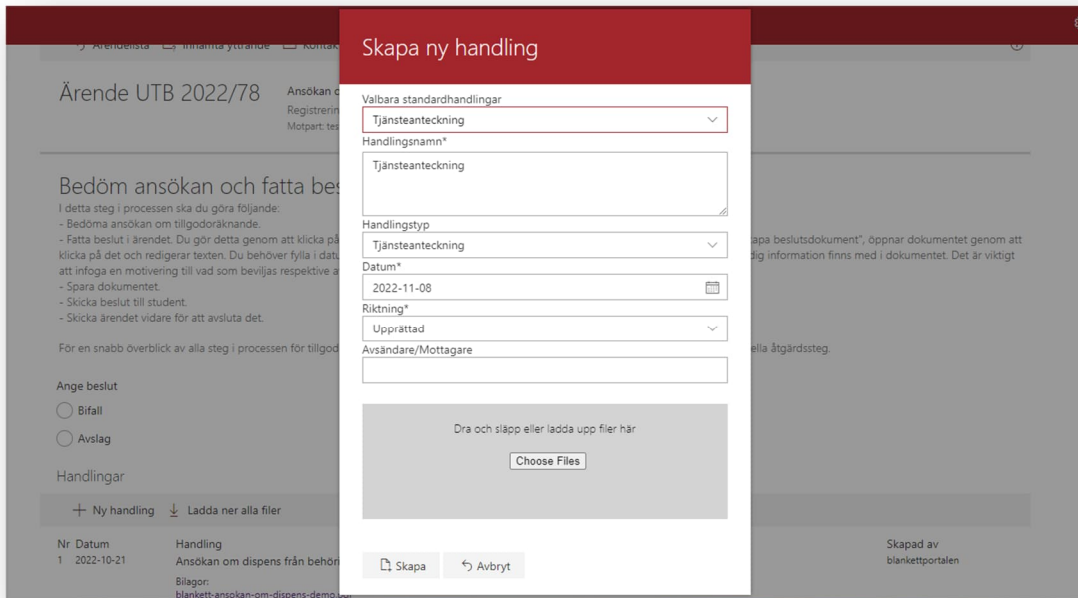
Ärendelista Inhämta yttrande Kontak

Ärende UTB 2022/78

Ansökan o
Registrerin
Motpart: tes

Bedöm ansökan och fatta bes

I detta steg i processen ska du göra följande:
- Bedöma ansökan om tillgodoräknande.
- Fatta beslut i ärendet. Du gör detta genom att klicka på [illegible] apa beslutsdokument", öppnar dokumentet genom att klicka på det och redigerar texten. Du behöver fylla i datu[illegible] dig information finns med i dokumentet. Det är viktigt att infoga en motivering till vad som beviljas respektive a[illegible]
- Spara dokumentet.
- Skicka beslut till student.
- Skicka ärendet vidare för att avsluta det.

För en snabb överblick av alla steg i processen för tillgod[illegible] ella åtgärdssteg.

Ange beslut
Bifall
Avslag

Handlingar
Ny handling Ladda ner alla filer

| Nr | Datum | Handling | Skapad av |
|---|---|---|---|
| 1 | 2022-10-21 | Ansökan om dispens från behöri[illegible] | blankettportalen |

Bilagor:
blankett-ansokan-om-dispens-demo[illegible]

Skapa ny handling

Valbara standardhandlingar
Tjänsteanteckning
Handlingsnamn*
Tjänsteanteckning
Handlingstyp
Tjänsteanteckning
Datum*
2022-11-08
Riktning*
Upprättad
Avsändare/Mottagare

Dra och släpp eller ladda upp filer här
Choose Files

Skapa
Avbryt